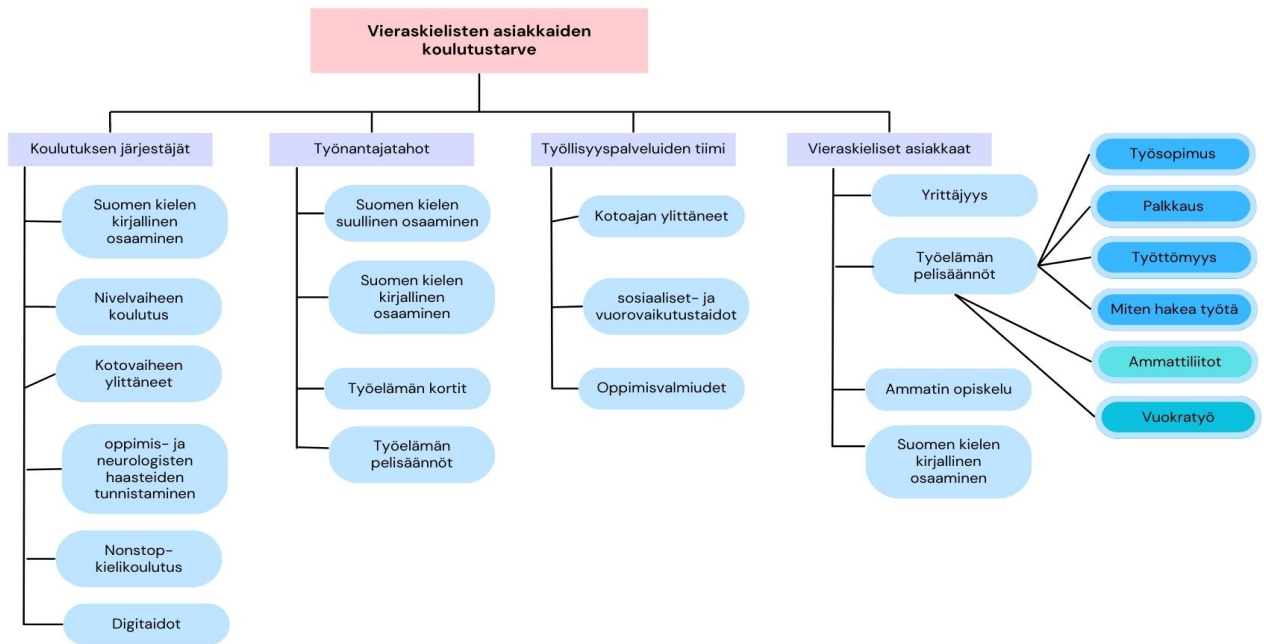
Vieraskielisten asiakkaiden koulutustarve

Koulutuksen järjestäjät

Suomen kielen kirjallinen osaaminen

Nivelvaiheen koulutus

Kotovaiheen ylittäneet

oppimis- ja neurologisten haasteiden tunnistaminen

Nonstop-kielikoulutus

Digitaidot

Työnantajatahot

Suomen kielen suullinen osaaminen

Suomen kielen kirjallinen osaaminen

Työelämän kortit

Työelämän pelisäännöt

Työllisyyspalveluiden tiimi

Kotoajan ylittäneet

sosiaaliset- ja vuorovaikutustaidot

Oppimisvalmiudet

Vieraskieliset asiakkaat

Yrittäjyys

Työelämän pelisäännöt

Ammatin opiskelu

Suomen kielen kirjallinen osaaminen

Työsopimus

Palkkaus

Työttömyys

Miten hakea työtä

Ammattiliitot

Vuokratyö